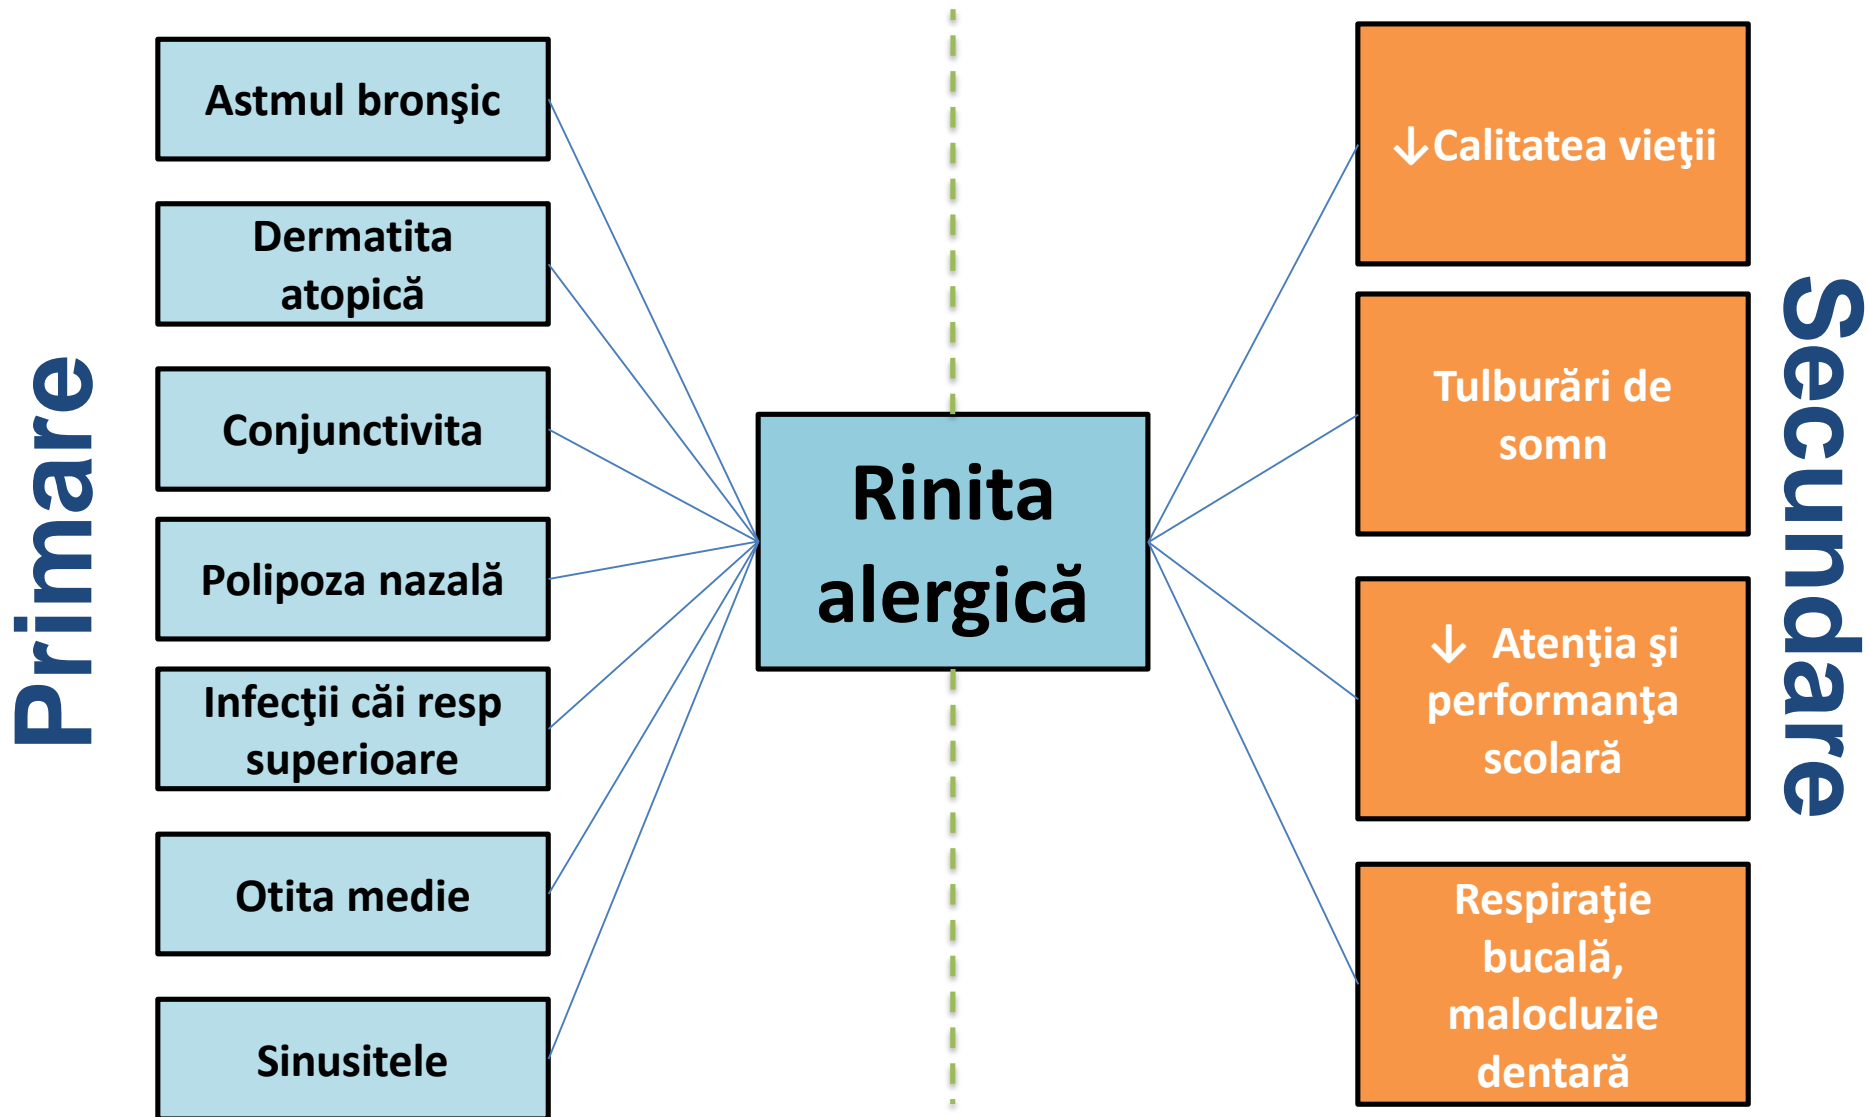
Primare

Astmul bronşic

Dermatita atopică

Conjunctivita

Polipoza nazală

Infecţii căi resp superioare

Otita medie

Sinusitele

Rinita alergică

Secundare

↓Calitatea vieţii

Tulburări de somn

↓ Atenţia şi performanţa scolară

Respiraţie bucală, malocluzie dentară